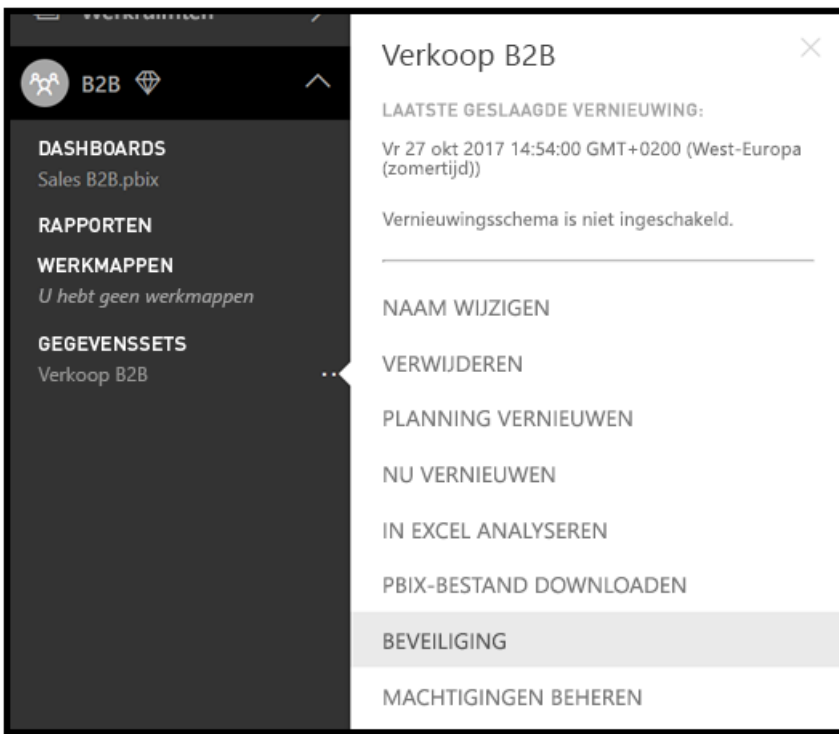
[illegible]

B2B

DASHBOARDS
Sales B2B.pbix

RAPPORTEN

WERKMAPPEN
U hebt geen werkmappen

GEGEVENSSETS
Verkoop B2B

Verkoop B2B

LAATSTE GESLAAGDE VERNIEUWING:

Vr 27 okt 2017 14:54:00 GMT+0200 (West-Europa (zomertijd))

Vernieuwingsschema is niet ingeschakeld.

NAAM WIJZIGEN

VERWIJDEREN

PLANNING VERNIEUWEN

NU VERNIEUWEN

IN EXCEL ANALYSEREN

PBIX-BESTAND DOWNLOADEN

BEVEILIGING

MACHTIGINGEN BEHEREN